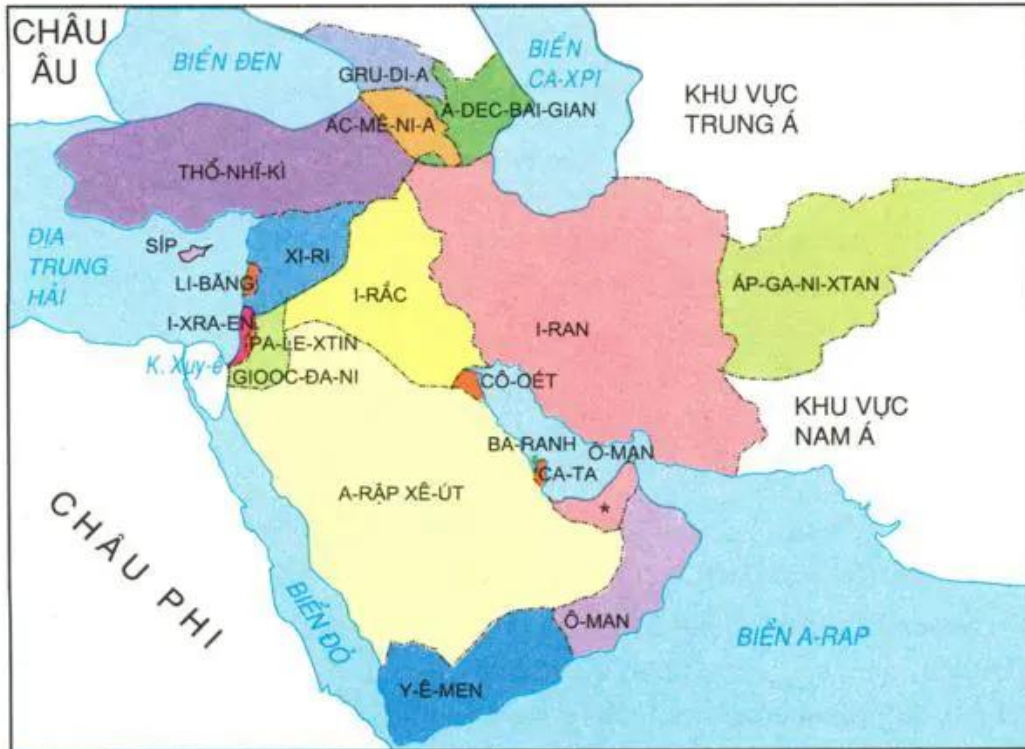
CHÂU ÂU

BIỂN ĐEN

GRU-DI-A

BIỂN CA-XPI

A-DEC-BAI-GIAN

AC-MÊ-NI-A

KHU VỰC TRUNG Á

THỔ-NHĨ-KÌ

ĐỊA TRUNG HẢI

SÍP

XI-RI

LI-BĂNG

I-RẮC

I-RAN

ÁP-GA-NI-XTAN

I-XRA-EN

PA-LE-XTIN

K. Xuy-ê

GIOOC-ĐA-NI

CÔ-OÉT

KHU VỰC NAM Á

BA-RANH

Ô-MAN

CA-TA

A-RẬP XÊ-ÚT

CHÂU PHI

BIỂN ĐỎ

Ô-MAN

BIỂN A-RAP

Y-Ê-MEN